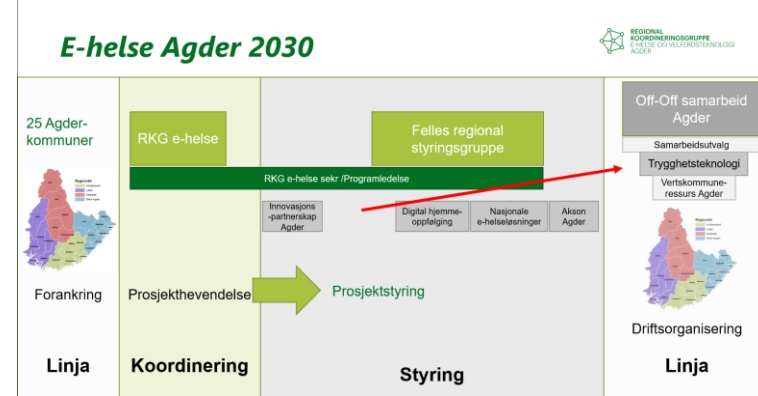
E-helse Agder 2030

REGIONAL KOORDINERINGSGRUPPE
E-HELSE OG VELFERDSTEKNOLOGI
AGDER

25 Agder-kommuner

Forankring

Linja

RKG e-helse

Prosjekthevendelse

Koordinering

Felles regional styringsgruppe

RKG e-helse sekr /Programledelse

Innovasjons-partnerskap Agder

Digital hjemme-oppfølging

Nasjonale e-helseløsninger

Akson Agder

Prosjektstyring

Styring

Off-Off samarbeid Agder

Samarbeidsutvalg

Trygghetsteknologi

Vertskommune-ressurs Agder

Driftsorganisering

Linja